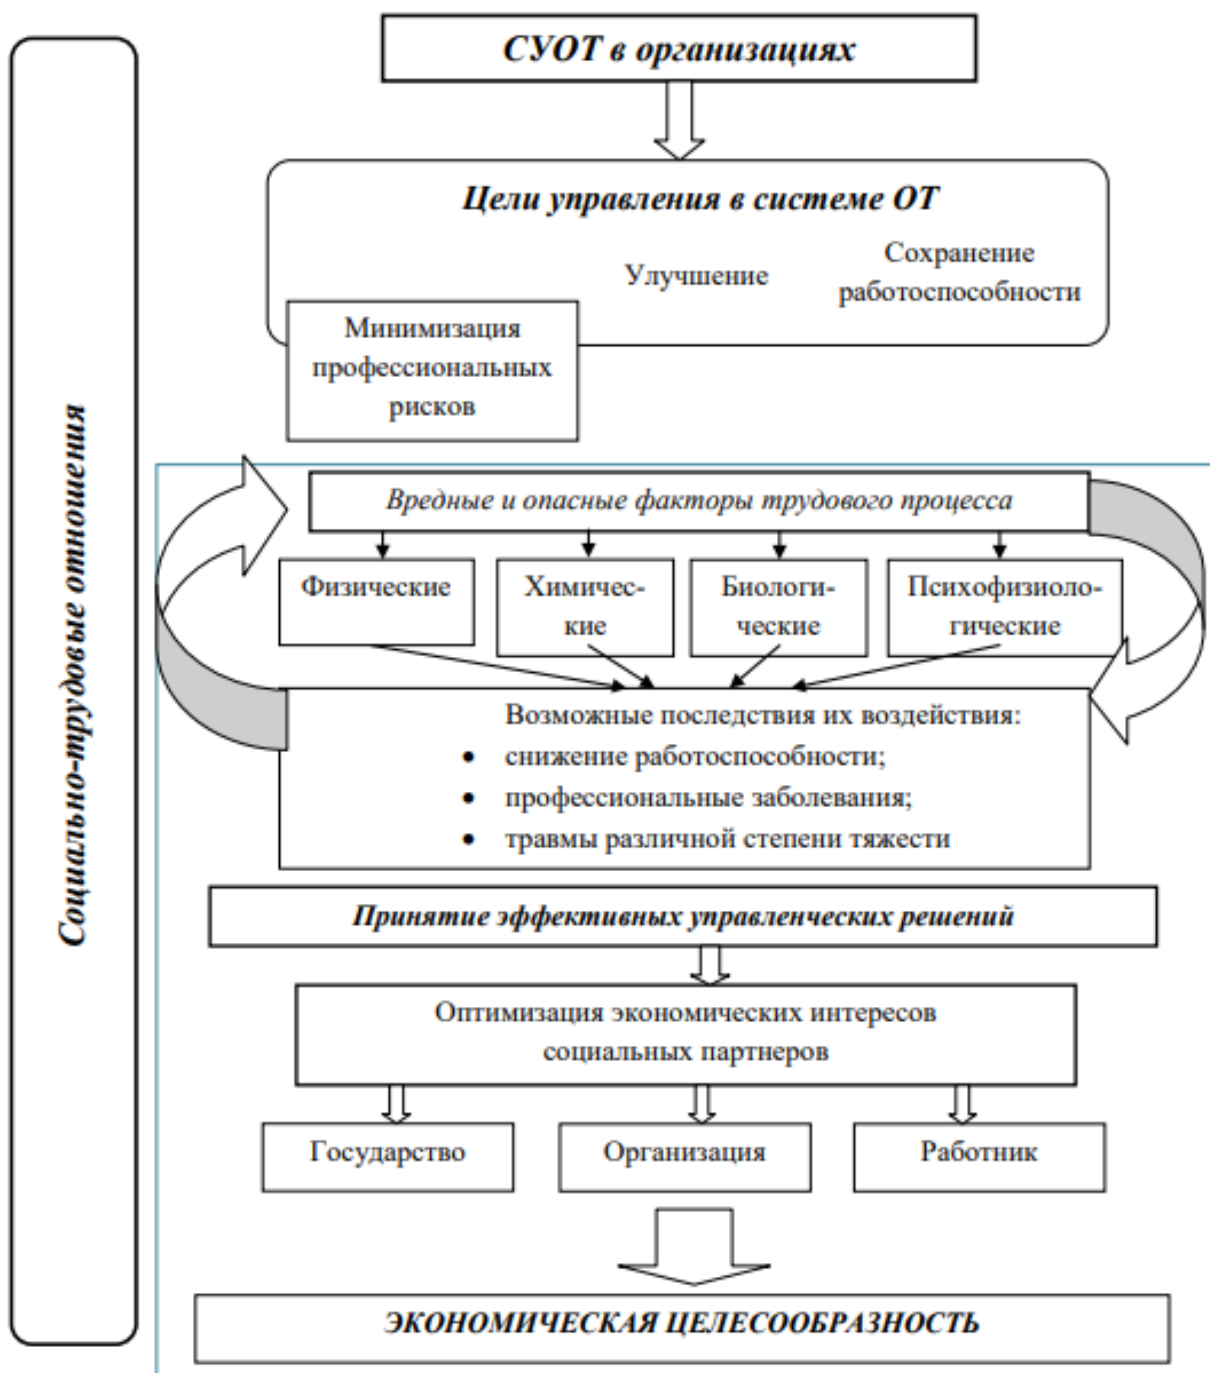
Социально-трудовые отношения

СУОТ в организациях

Цели управления в системе ОТ

Улучшение

Сохранение работоспособности

Минимизация профессиональных рисков

Вредные и опасные факторы трудового процесса

Физические

Химические

Биологические

Психофизиологические

Возможные последствия их воздействия:
• снижение работоспособности;
• профессиональные заболевания;
• травмы различной степени тяжести

Принятие эффективных управленческих решений

Оптимизация экономических интересов социальных партнеров

Государство

Организация

Работник

ЭКОНОМИЧЕСКАЯ ЦЕЛЕСООБРАЗНОСТЬ